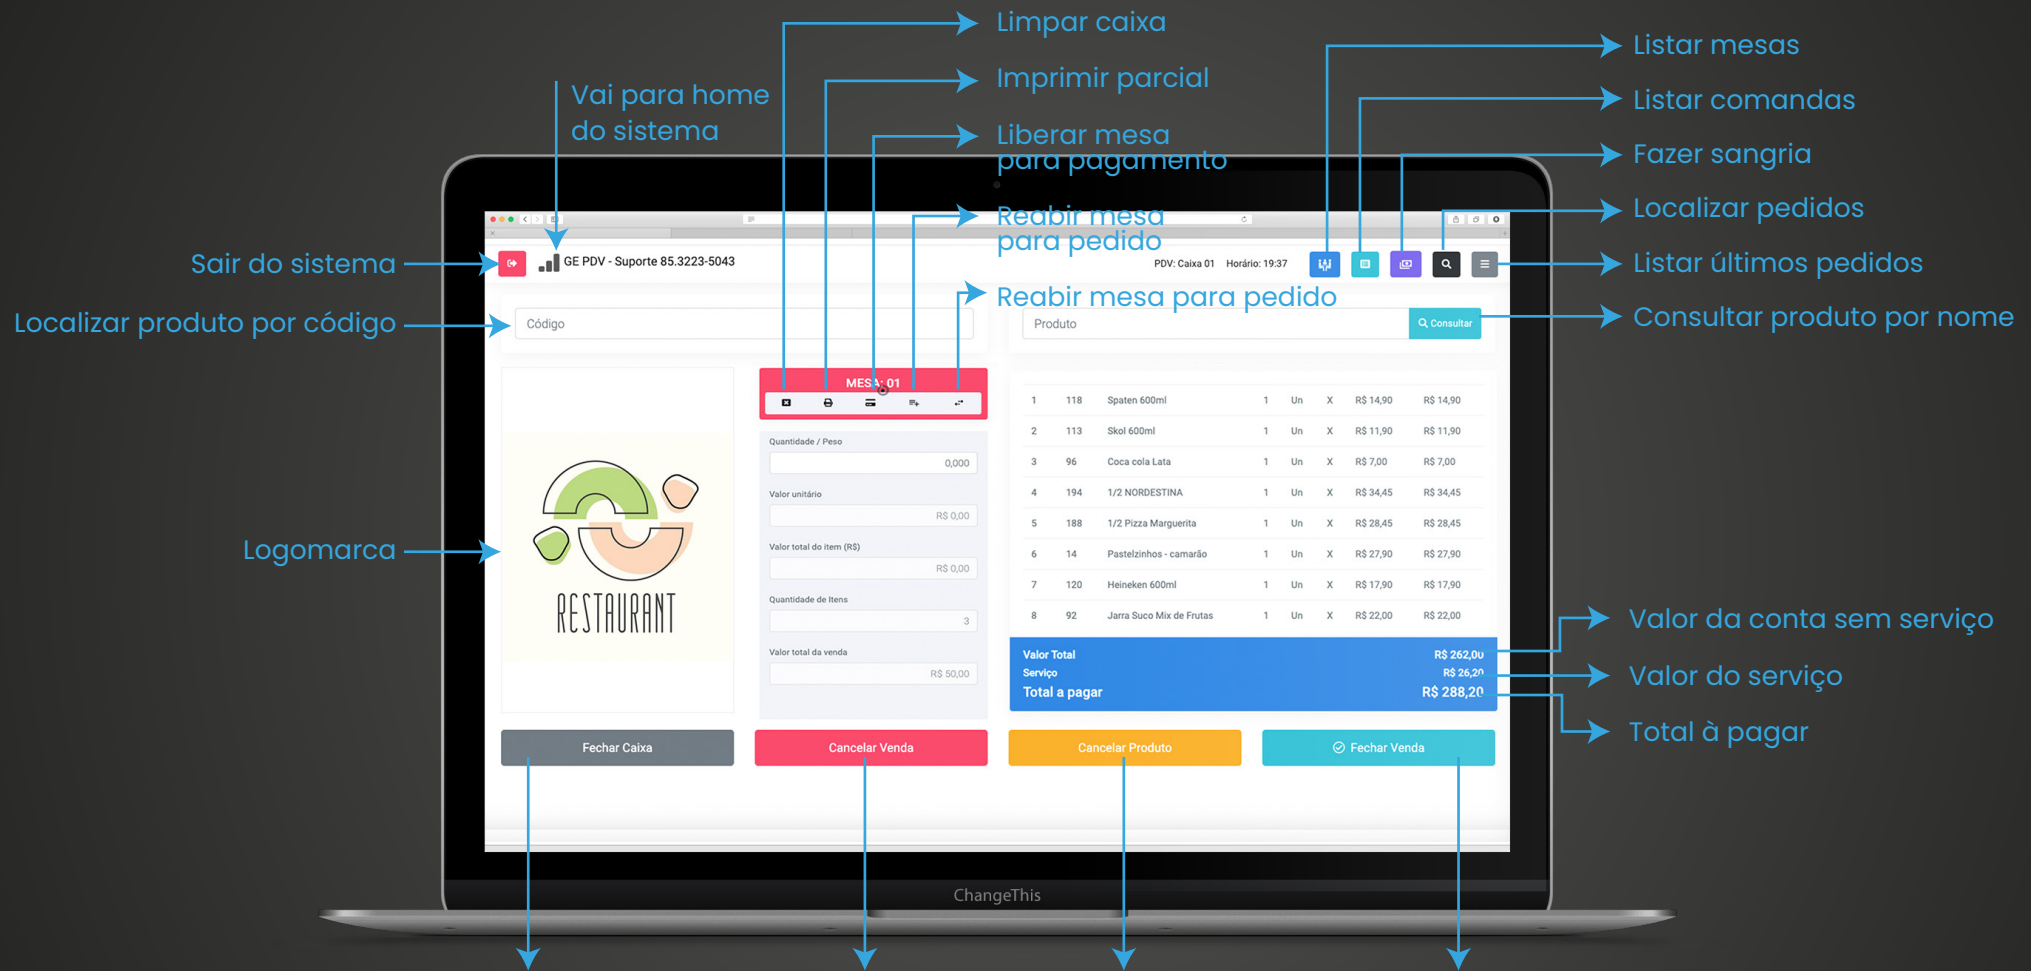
Limpar caixa

Imprimir parcial

Liberar mesa para pagamento

Reabir mesa para pedido

Reabir mesa para pedido

Vai para home do sistema

Listar mesas

Listar comandas

Fazer sangria

Localizar pedidos

Listar últimos pedidos

Consultar produto por nome

Sair do sistema

Localizar produto por código

Logomarca

Valor da conta sem serviço

Valor do serviço

Total à pagar

GE PDV - Suporte 85.3223-5043

PDV: Caixa 01 Horário: 19:37

Código

Produto

Consultar

MESA: 01

RESTAURANT

Quantidade / Peso
0,000

Valor unitário
R$ 0,00

Valor total do item (R$)
R$ 0,00

Quantidade de itens
3

Valor total da venda
R$ 50,00

| 1 | 118 | Spaten 600ml | 1 | Un | X | R$ 14,90 | R$ 14,90 |
|---|---|---|---|---|---|---|---|
| 2 | 113 | Skol 600ml | 1 | Un | X | R$ 11,90 | R$ 11,90 |
| 3 | 96 | Coca cola Lata | 1 | Un | X | R$ 7,00 | R$ 7,00 |
| 4 | 194 | 1/2 NORDESTINA | 1 | Un | X | R$ 34,45 | R$ 34,45 |
| 5 | 188 | 1/2 Pizza Marguerita | 1 | Un | X | R$ 28,45 | R$ 28,45 |
| 6 | 14 | Pastelzinhos - camarão | 1 | Un | X | R$ 27,90 | R$ 27,90 |
| 7 | 120 | Heineken 600ml | 1 | Un | X | R$ 17,90 | R$ 17,90 |
| 8 | 92 | Jarra Suco Mix de Frutas | 1 | Un | X | R$ 22,00 | R$ 22,00 |

Valor Total R$ 262,00
Serviço R$ 26,20
Total a pagar R$ 288,20

Fechar Caixa

Cancelar Venda

Cancelar Produto

Fechar Venda

ChangeThis